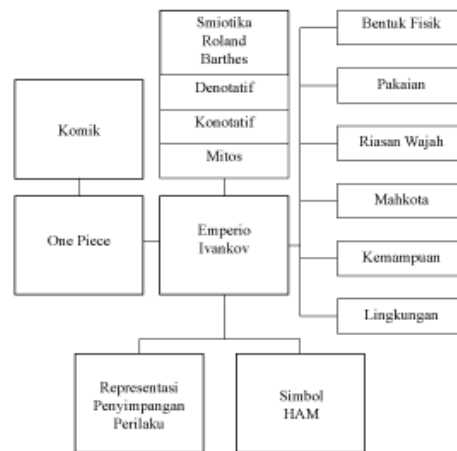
Smiotika Roland Barthes

Denotatif

Konotatif

Mitos

Bentuk Fisik

Pakaian

Riasan Wajah

Mahkota

Kemampuan

Lingkungan

Komik

One Piece

Emperio Ivankov

Representasi Penyimpangan Perilaku

Simbol HAM